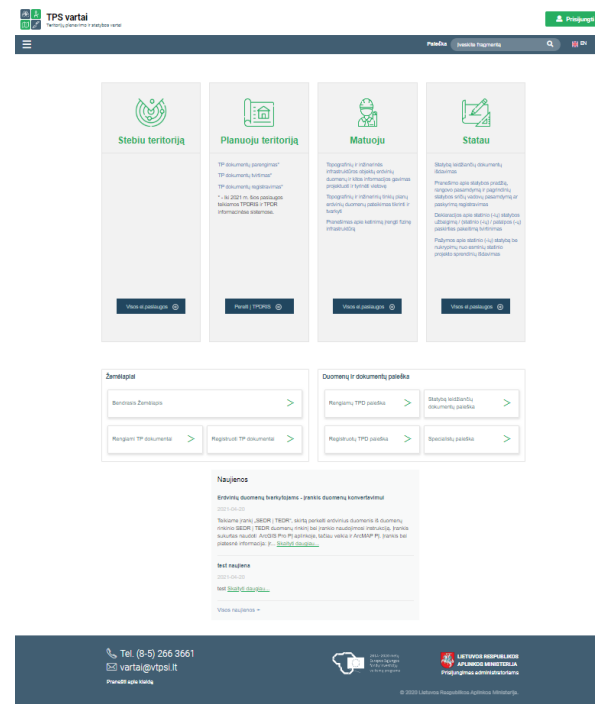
TPS vartai
Teritorijų planavimo ir statybos vartai

Prisijungti

Paieška Įveskite frazę EN

Stebiu teritoriją

Visos el.paslaugos

Planuoju teritoriją

TP dokumentų rengimas*
TP dokumentų tvirtinimas*
TP dokumentų registravimas*
* - iki 2021 m. šios paslaugos teikiamos TPDRIS ir TPDR informacinėse sistemose.

Pereiti į TPDRIS

Matuoju

Topografinių ir inžinerinių infrastruktūros objektų erdvinių duomenų ir kitos informacijos gavimas projektuoti ir tyrinėti statinį
Topografinių ir inžinerinių tinklų planų erdvinių duomenų pateikimas tikrinti ir tvirtinti
Pranešimas apie kelininę įrangą: tiltai ir infrastruktūrą

Visos el.paslaugos

Statau

Statybą leidžiančių dokumentų išdavimas
Pranešimo apie statybos pradžią, rangovo pasamdymą ir pagrindinių statybos sričių vadovų pasamdymą ar pakeitimą registravimas
Deklaracijos apie statinio (-ių) statybos užbaigimą / statinio (-ių) paskirtis (-ių) pakeitimas pateikimą tvirtinimas
Pažymos apie statinio (-ių) statybą be nukrypimų nuo esminių statinio projekto sprendinių išdavimas

Visos el.paslaugos

Žemėlapiai

Bendrasis Žemėlapis
Rengiami TP dokumentai
Registruoti TP dokumentai

Duomenų ir dokumentų paieška

Rengiamų TPD paieška
Statybą leidžiančių dokumentų paieška
Registruotų TPD paieška
Specialioji paieška

Naujienos

Erdvinių duomenų tvarkytojams - įrankis duomenų konvertavimui
2023-04-20
Teikiame įrankį „SEDR į TEDR“, skirtą perkelti erdvinius duomenis iš duomenų rinkinio SEDR į TEDR duomenų rinkinį bei įrankio naudojimo instrukciją. Įrankis sukurtas naudoti ArcGIS Pro PI aplinkoje, tačiau veikia ir ArcMAP PI. Įrankis bei platesnė informacija: p... Skaityti daugiau...

test naujiena
2023-04-20
test Skaityti daugiau...

Visos naujienos

Tel. (8-5) 266 3661
vartai@vtpsi.lt
Pranešti apie klaidą

LIETUVOS RESPUBLIKOS APLINKOS MINISTERIJA
Prisijungimas administratoriams

© 2023 Lietuvos Respublikos Aplinkos Ministerija.